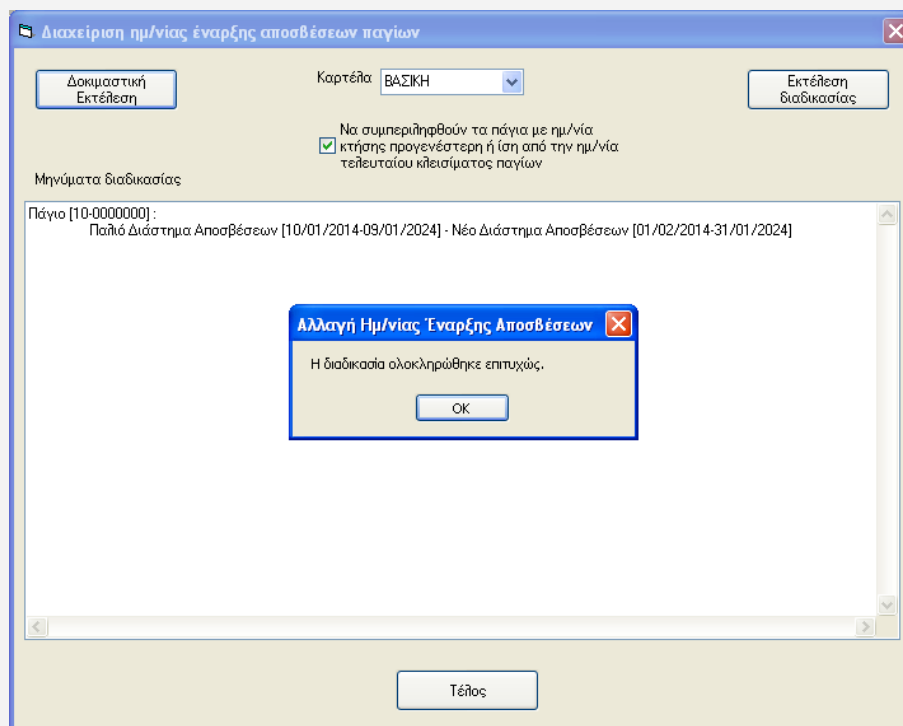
Διαχείριση ημ/νίας έναρξης αποσβέσεων παγίων

Δοκιμαστική Εκτέλεση

Καρτέλα ΒΑΣΙΚΗ

Εκτέλεση διαδικασίας

Να συμπεριληφθούν τα πάγια με ημ/νία κτήσης προγενέστερη ή ίση από την ημ/νία τελευταίου κλεισίματος παγίων

Μηνύματα διαδικασίας

Πάγιο [10-0000000] :
Παλιό Διάστημα Αποσβέσεων [10/01/2014-09/01/2024] - Νέο Διάστημα Αποσβέσεων [01/02/2014-31/01/2024]

Αλλαγή Ημ/νίας Έναρξης Αποσβέσεων

Η διαδικασία ολοκληρώθηκε επιτυχώς.

OK

Τέλος